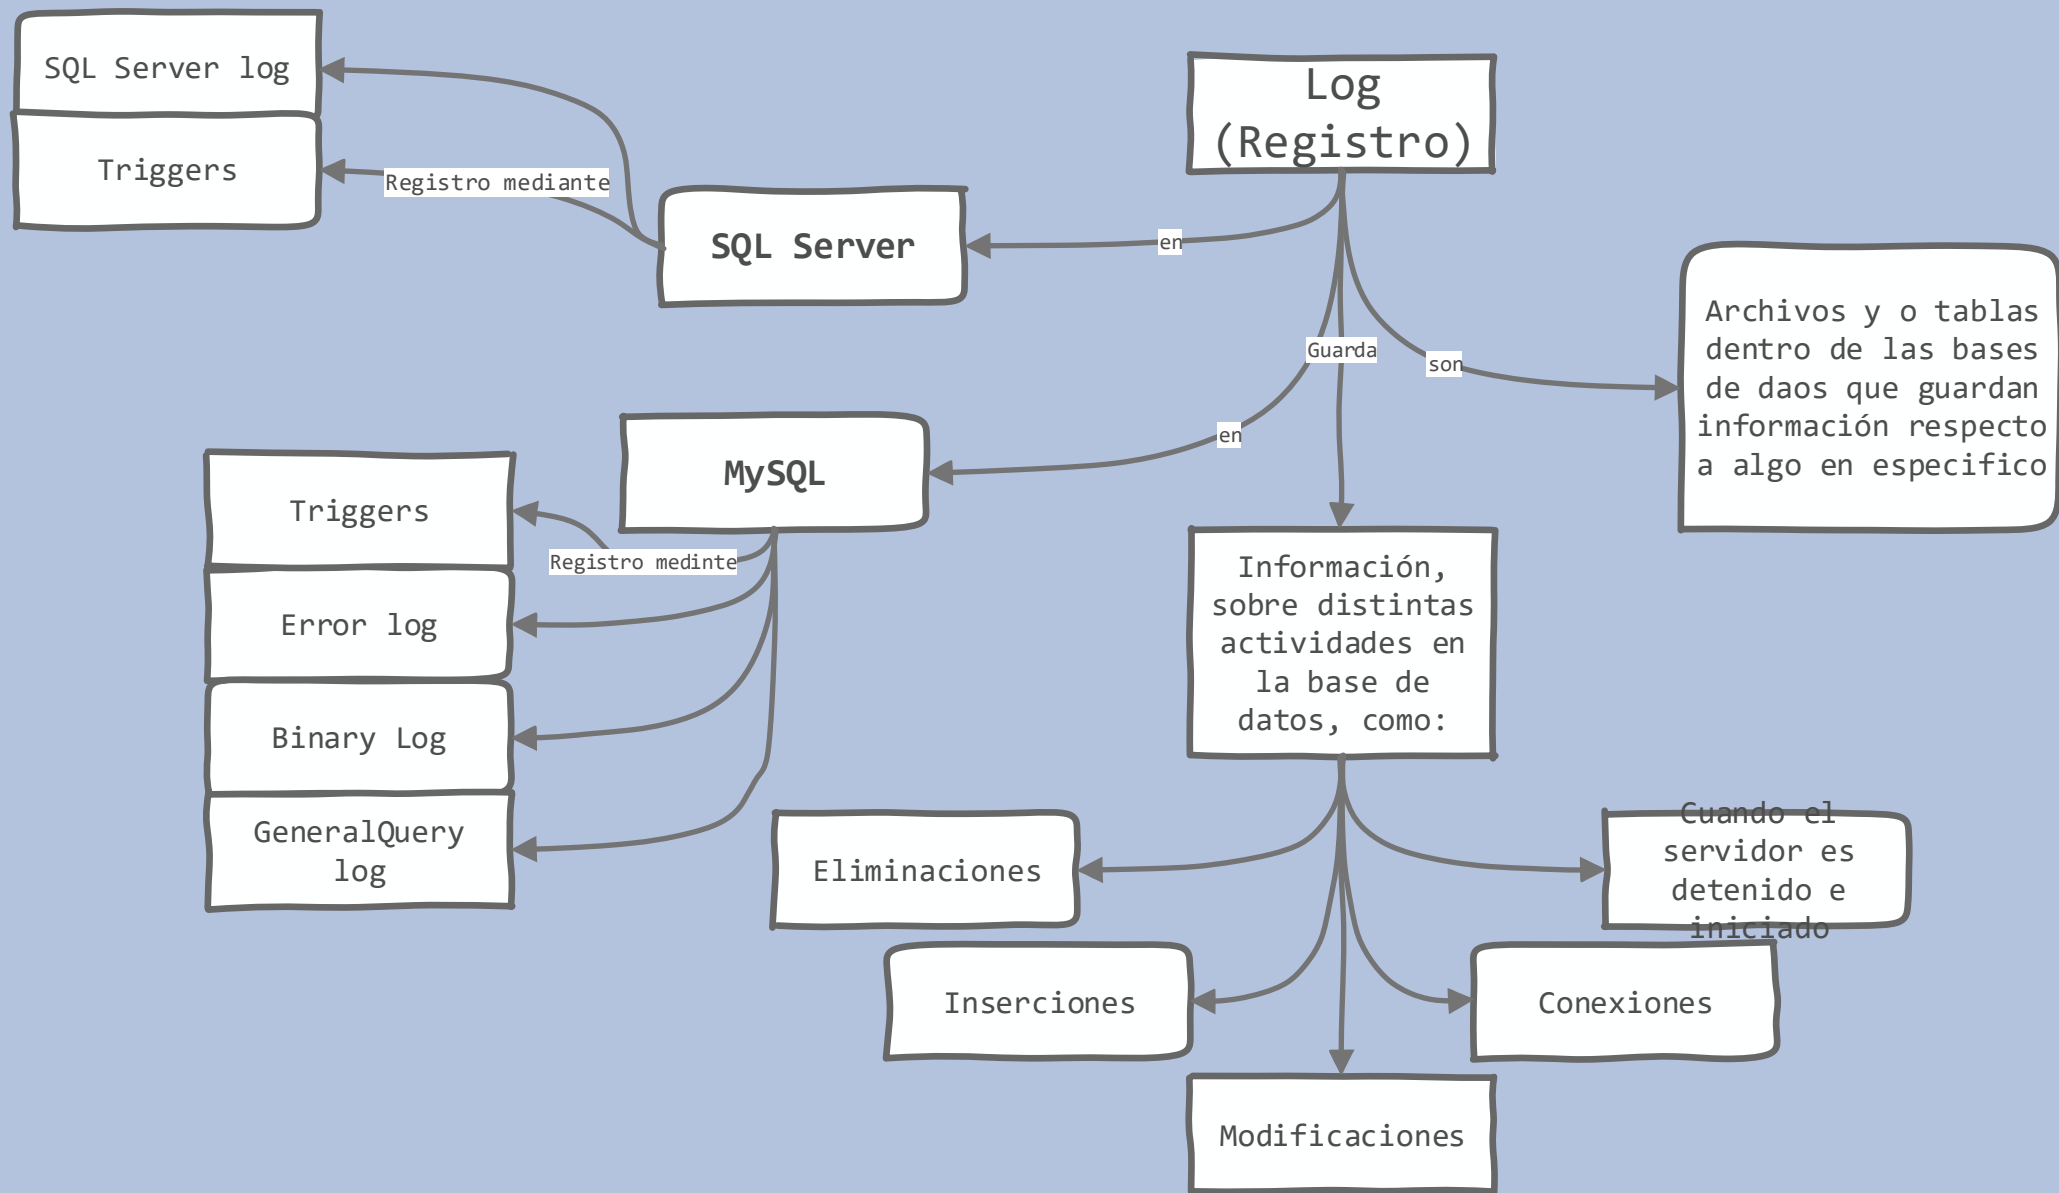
Log (Registro)

en

SQL Server

Registro mediante

SQL Server log

Triggers

Guarda

son

Archivos y o tablas dentro de las bases de daos que guardan información respecto a algo en especifico

en

MySQL

Registro medinte

Triggers

Error log

Binary Log

GeneralQuery log

Información, sobre distintas actividades en la base de datos, como:

Eliminaciones

Cuando el servidor es detenido e iniciado

Inserciones

Conexiones

Modificaciones